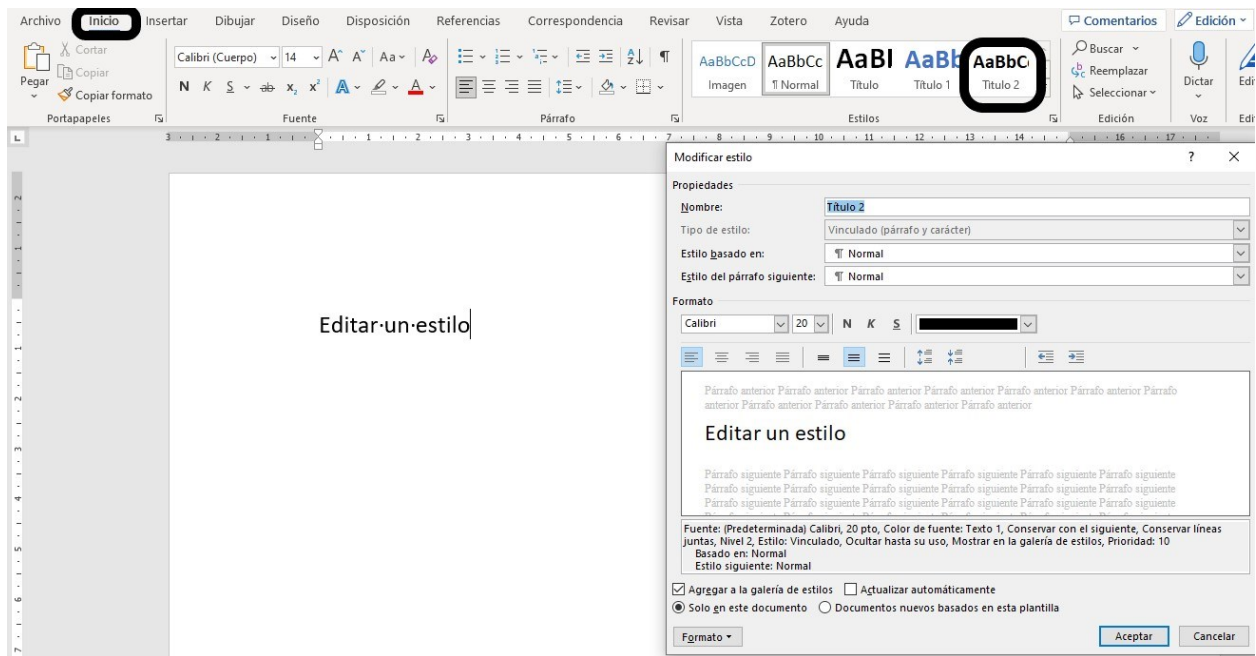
Archivo Inicio Insertar Dibujar Diseño Disposición Referencias Correspondencia Revisar Vista Zotero Ayuda Comentarios Edición

Pegar Cortar Copiar Copiar formato Portapapeles
Calibri (Cuerpo) 14 N K S Fuente
Párrafo
AaBbCcD Imagen AaBbCc ¶ Normal AaBl Título AaBb Título 1 AaBbC Título 2 Estilos
Buscar Reemplazar Seleccionar Edición
Dictar Voz

Editar·un·estilo

Modificar estilo ? ×

Propiedades
Nombre: Título 2
Tipo de estilo: Vinculado (párrafo y carácter)
Estilo basado en: ¶ Normal
Estilo del párrafo siguiente: ¶ Normal

Formato
Calibri 20 N K S

Párrafo anterior Párrafo anterior Párrafo anterior Párrafo anterior Párrafo anterior Párrafo anterior Párrafo anterior Párrafo anterior Párrafo anterior Párrafo anterior Párrafo anterior

Editar un estilo

Párrafo siguiente Párrafo siguiente Párrafo siguiente Párrafo siguiente Párrafo siguiente Párrafo siguiente Párrafo siguiente Párrafo siguiente Párrafo siguiente Párrafo siguiente Párrafo siguiente Párrafo siguiente Párrafo siguiente Párrafo siguiente Párrafo siguiente Párrafo siguiente Párrafo siguiente Párrafo siguiente

Fuente: (Predeterminada) Calibri, 20 pto, Color de fuente: Texto 1, Conservar con el siguiente, Conservar líneas juntas, Nivel 2, Estilo: Vinculado, Ocultar hasta su uso, Mostrar en la galería de estilos, Prioridad: 10
Basado en: Normal
Estilo siguiente: Normal

Agregar a la galería de estilos Actualizar automáticamente
Solo en este documento Documentos nuevos basados en esta plantilla

Formato Aceptar Cancelar